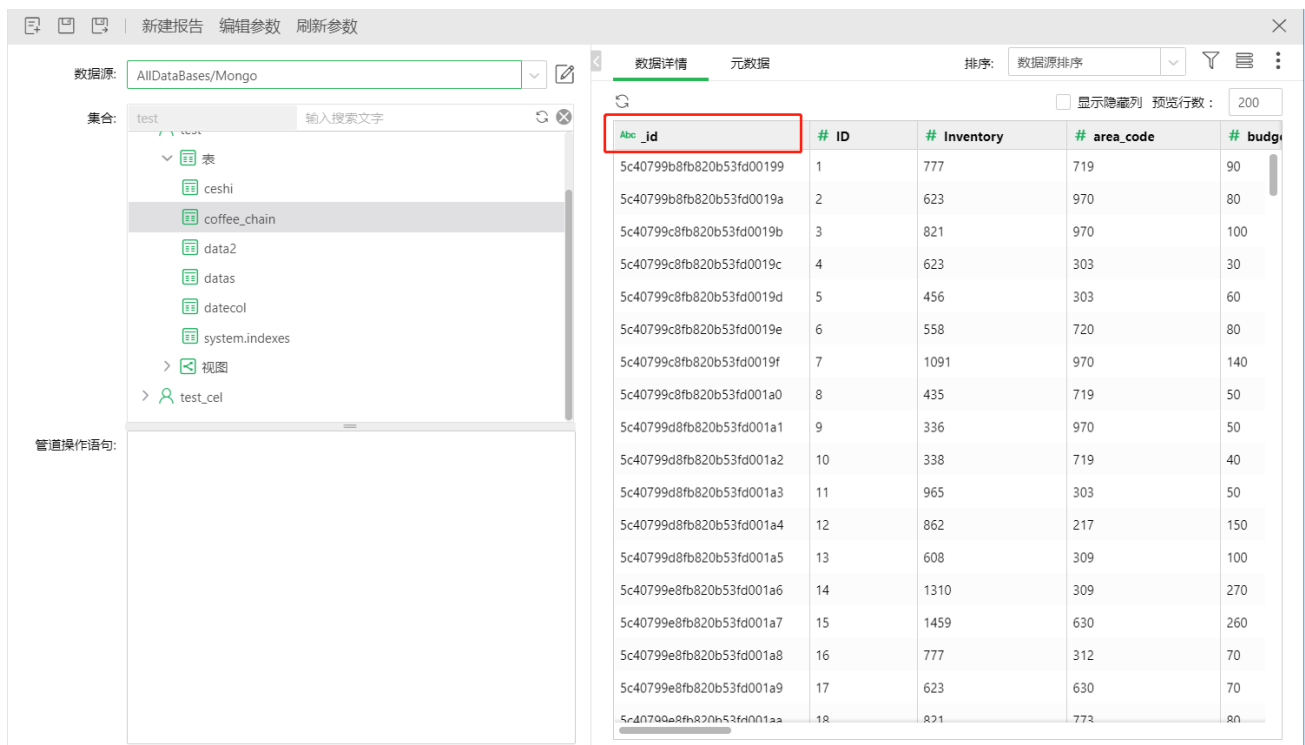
新建报告 编辑参数 刷新参数

数据源: AllDataBases/Mongo

集合: test 输入搜索文字

表
ceshi
coffee_chain
data2
datas
datecol
system.indexes
视图
test_cel

管道操作语句:

数据详情 元数据 排序: 数据源排序

显示隐藏列 预览行数: 200

| Abc _id | # ID | # Inventory | # area_code | # budg |
|---|---|---|---|---|
| 5c40799b8fb820b53fd00199 | 1 | 777 | 719 | 90 |
| 5c40799b8fb820b53fd0019a | 2 | 623 | 970 | 80 |
| 5c40799c8fb820b53fd0019b | 3 | 821 | 970 | 100 |
| 5c40799c8fb820b53fd0019c | 4 | 623 | 303 | 30 |
| 5c40799c8fb820b53fd0019d | 5 | 456 | 303 | 60 |
| 5c40799c8fb820b53fd0019e | 6 | 558 | 720 | 80 |
| 5c40799c8fb820b53fd0019f | 7 | 1091 | 970 | 140 |
| 5c40799c8fb820b53fd001a0 | 8 | 435 | 719 | 50 |
| 5c40799d8fb820b53fd001a1 | 9 | 336 | 970 | 50 |
| 5c40799d8fb820b53fd001a2 | 10 | 338 | 719 | 40 |
| 5c40799d8fb820b53fd001a3 | 11 | 965 | 303 | 50 |
| 5c40799d8fb820b53fd001a4 | 12 | 862 | 217 | 150 |
| 5c40799d8fb820b53fd001a5 | 13 | 608 | 309 | 100 |
| 5c40799e8fb820b53fd001a6 | 14 | 1310 | 309 | 270 |
| 5c40799e8fb820b53fd001a7 | 15 | 1459 | 630 | 260 |
| 5c40799e8fb820b53fd001a8 | 16 | 777 | 312 | 70 |
| 5c40799e8fb820b53fd001a9 | 17 | 623 | 630 | 70 |
| 5c40799e8fb820b53fd001aa | 18 | 821 | 773 | 80 |